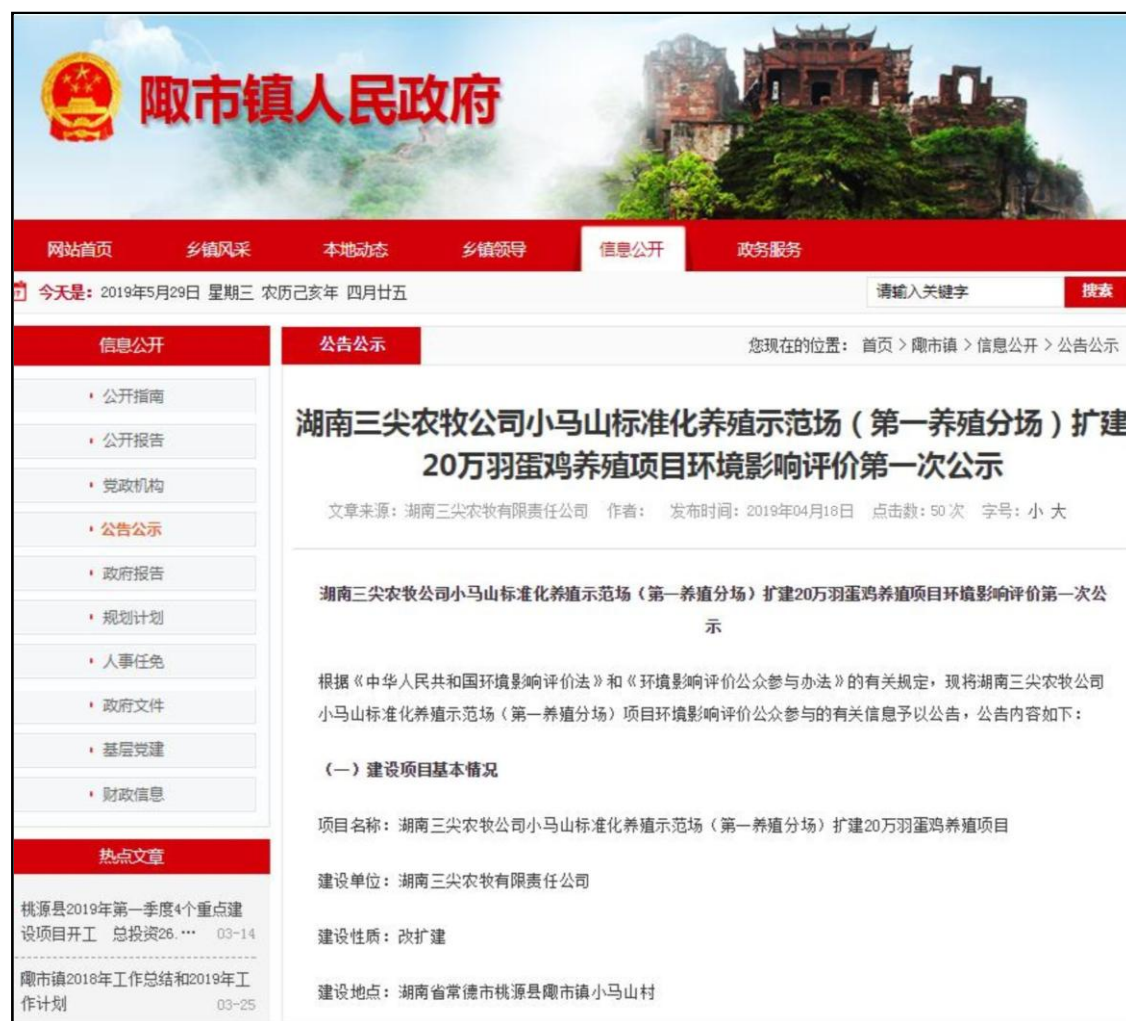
陬市镇人民政府

网站首页 乡镇风采 本地动态 乡镇领导 信息公开 政务服务

今天是：2019年5月29日 星期三 农历己亥年 四月廿五

请输入关键字 搜索

信息公开

• 公开指南
• 公开报告
• 党政机构
• 公告公示
• 政府报告
• 规划计划
• 人事任免
• 政府文件
• 基层党建
• 财政信息

热点文章

桃源县2019年第一季度4个重点建设项目开工 总投资26.… 03-14

陬市镇2018年工作总结和2019年工作计划 03-25

公告公示

您现在的位置：首页 > 陬市镇 > 信息公开 > 公告公示

湖南三尖农牧公司小马山标准化养殖示范场（第一养殖分场）扩建20万羽蛋鸡养殖项目环境影响评价第一次公示

文章来源：湖南三尖农牧有限责任公司 作者： 发布时间：2019年04月18日 点击数：50 次 字号：小 大

湖南三尖农牧公司小马山标准化养殖示范场（第一养殖分场）扩建20万羽蛋鸡养殖项目环境影响评价第一次公示

根据《中华人民共和国环境影响评价法》和《环境影响评价公众参与办法》的有关规定，现将湖南三尖农牧公司小马山标准化养殖示范场（第一养殖分场）项目环境影响评价公众参与的有关信息予以公告，公告内容如下：

（一）建设项目基本情况

项目名称：湖南三尖农牧公司小马山标准化养殖示范场（第一养殖分场）扩建20万羽蛋鸡养殖项目

建设单位：湖南三尖农牧有限责任公司

建设性质：改扩建

建设地点：湖南省常德市桃源县陬市镇小马山村